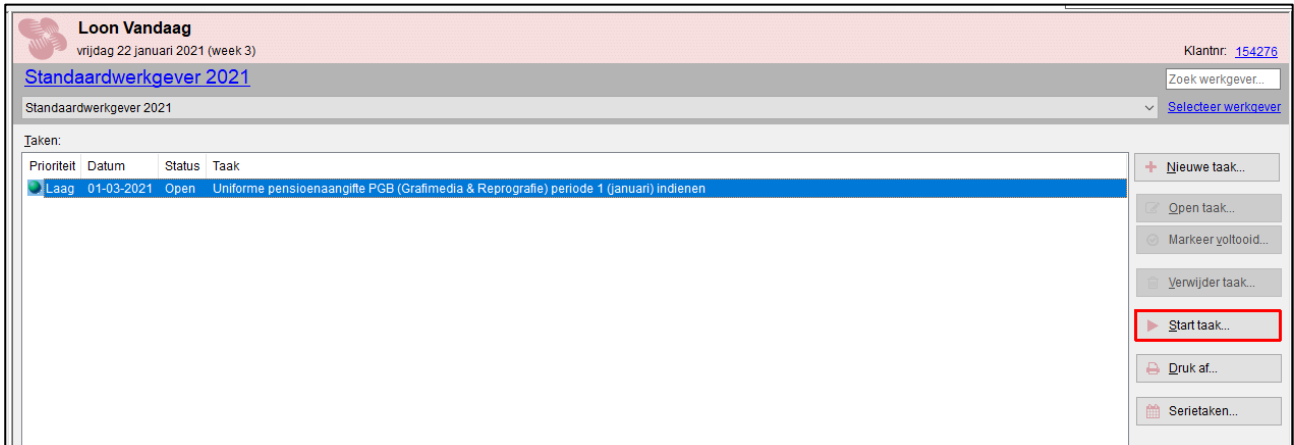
Loon Vandaag
vrijdag 22 januari 2021 (week 3)

Klantnr: 154276

Standaardwerkgever 2021

Zoek werkgever...

Standaardwerkgever 2021

Selecteer werkgever

Taken:

| Prioriteit | Datum | Status | Taak |
|---|---|---|---|
| Laag | 01-03-2021 | Open | Uniforme pensioenaangifte PGB (Grafimedia & Reprografie) periode 1 (januari) indienen |

Nieuwe taak...

Open taak...

Markeer voltooid...

Verwijder taak...

Start taak...

Druk af...

Serietaken...